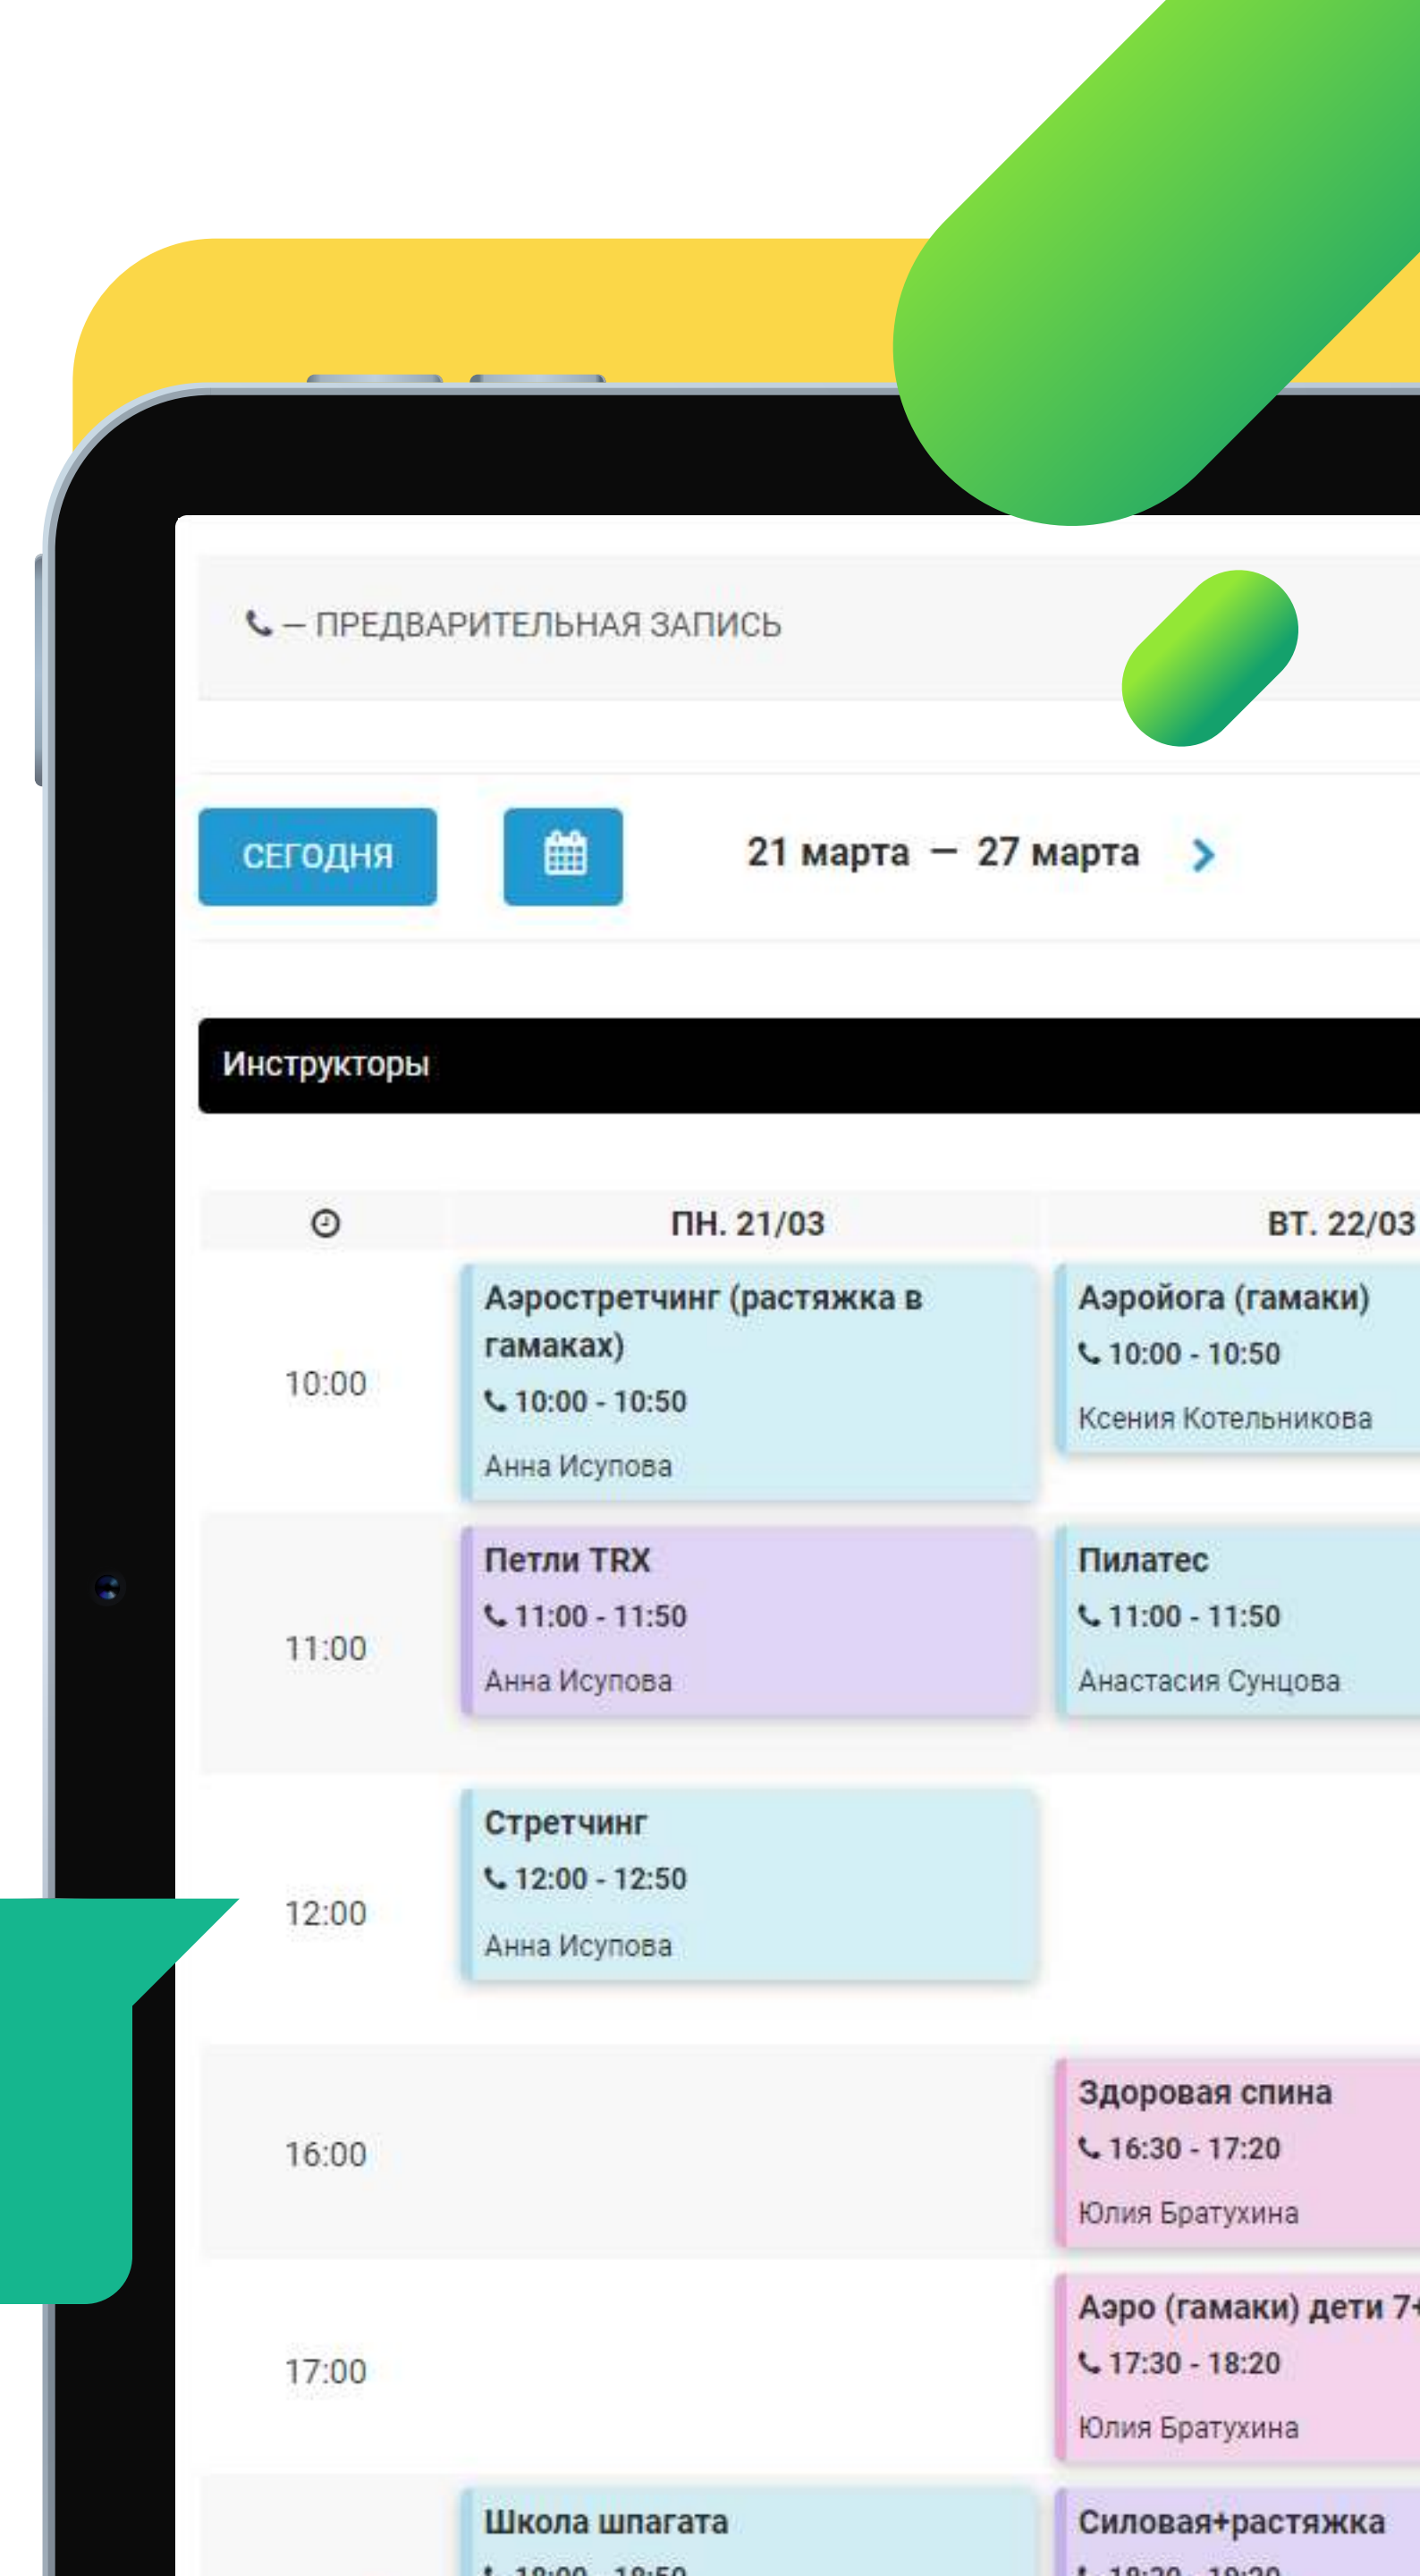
— ПРЕДВАРИТЕЛЬНАЯ ЗАПИСЬ

СЕГОДНЯ

21 марта — 27 марта

Инструкторы

| | ПН. 21/03 | ВТ. 22/03 |
|---|---|---|
| 10:00 | Аэростретчинг (растяжка в гамаках) 10:00 - 10:50 Анна Исупова | Аэройога (гамаки) 10:00 - 10:50 Ксения Котельникова |
| 11:00 | Петли TRX 11:00 - 11:50 Анна Исупова | Пилатес 11:00 - 11:50 Анастасия Сунцова |
| 12:00 | Стретчинг 12:00 - 12:50 Анна Исупова | |
| 16:00 | | Здоровая спина 16:30 - 17:20 Юлия Братухина |
| 17:00 | | Аэро (гамаки) дети 7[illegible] 17:30 - 18:20 Юлия Братухина |
| | Школа шпагата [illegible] | Силовая+растяжка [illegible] |